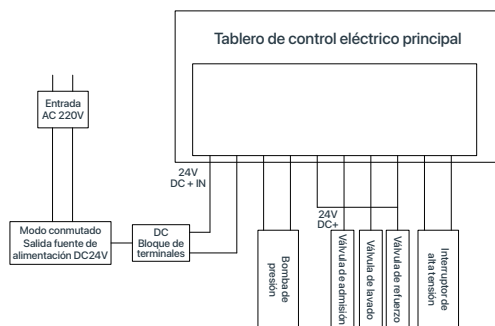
Tablero de control eléctrico principal

Entrada AC 220V

24V DC + IN

Modo conmutado Salida fuente de alimentación DC24V

DC Bloque de terminales

24V DC+

Bomba de presión

Válvula de admisión

Válvula de lavado

Válvula de refuerzo

Interruptor de alta tensión